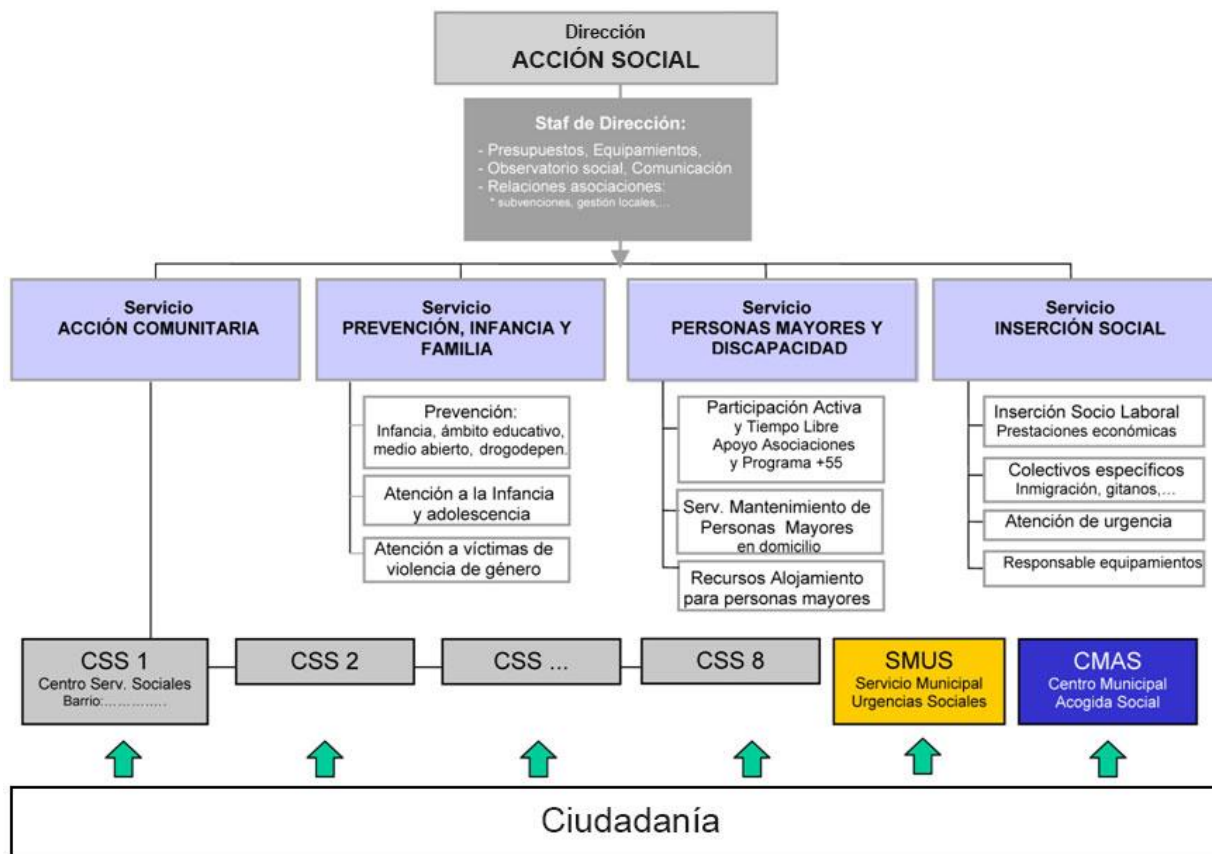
Dirección
ACCIÓN SOCIAL

Staf de Dirección:
- Presupuestos, Equipamientos,
- Observatorio social, Comunicación
- Relaciones asociaciones:
* subvenciones, gestión locales,...

Servicio
ACCIÓN COMUNITARIA

Servicio
PREVENCIÓN, INFANCIA Y FAMILIA

Prevención:
Infancia, ámbito educativo, medio abierto, drogodepen.

Atención a la Infancia y adolescencia

Atención a víctimas de violencia de género

Servicio
PERSONAS MAYORES Y DISCAPACIDAD

Participación Activa y Tiempo Libre
Apoyo Asociaciones y Programa +55

Serv. Mantenimiento de Personas Mayores en domicilio

Recursos Alojamiento para personas mayores

Servicio
INSERCIÓN SOCIAL

Inserción Socio Laboral
Prestaciones económicas

Colectivos específicos
Inmigración, gitanos,...

Atención de urgencia

Responsable equipamientos

CSS 1
Centro Serv. Sociales
Barrio:...............

CSS 2

CSS ...

CSS 8

SMUS
Servicio Municipal
Urgencias Sociales

CMAS
Centro Municipal
Acogida Social

Ciudadanía